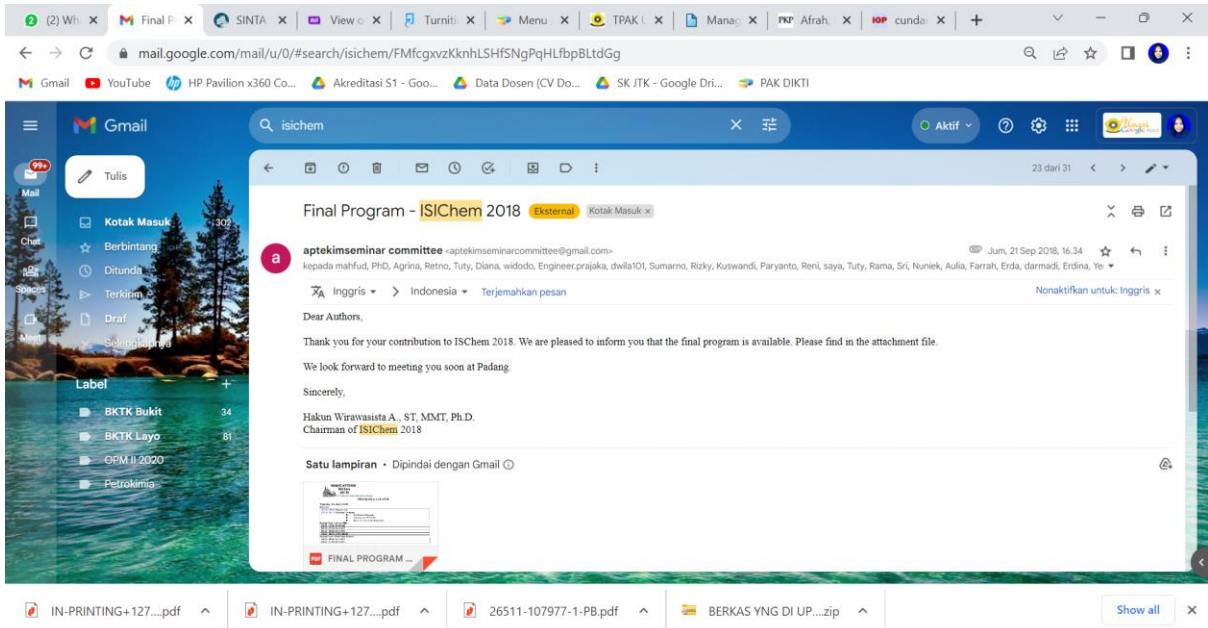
(2) Wh | Final P | SINTA | View c | Turniti | Menu | TPAK | Manag | Afrah | cunda | +

mail.google.com/mail/u/0/#search/isichem/FMfcgxvzKknhLSHfSNgPqHLfbpBLtdGg

Gmail | YouTube | HP Pavilion x360 Co... | Akreditasi S1 - Goo... | Data Dosen (CV Do... | SK JTK - Google Dri... | PAK DIKTI

Gmail | isichem | Aktif

99+ Mail | Chat | Spaces | Meet

Tulis

Kotak Masuk 302
Berbintang
Ditunda
Terkirim
Draf
Selengkapnya

Label +
BKTK Bukit 34
BKTK Layo 81
OPM II 2020
Petrokimia

23 dari 31

Final Program - ISIChem 2018 Eksternal Kotak Masuk ×

aptekimseminar committee <aptekimseminarcommittee@gmail.com> Jum, 21 Sep 2018, 16.34
kepada mahfud, PhD, Agrina, Retno, Tuty, Diana, widodo, Engineer.prajaka, dwila101, Sumarno, Rizky, Kuswandi, Paryanto, Reni, saya, Tuty, Rama, Sri, Nuniek, Aulia, Farrah, Erda, darmadi, Erdina, Ye

Inggris > Indonesia Terjemahkan pesan | Nonaktifkan untuk: Inggris ×

Dear Authors,

Thank you for your contribution to ISChem 2018. We are pleased to inform you that the final program is available. Please find in the attachment file.

We look forward to meeting you soon at Padang.

Sincerely,

Hakun Wirawasista A., ST, MMT, Ph.D.
Chairman of ISIChem 2018

Satu lampiran • Dipindai dengan Gmail

FINAL PROGRAM ...

IN-PRINTING+127....pdf | IN-PRINTING+127....pdf | 26511-107977-1-PB.pdf | BERKAS YNG DI UP....zip | Show all